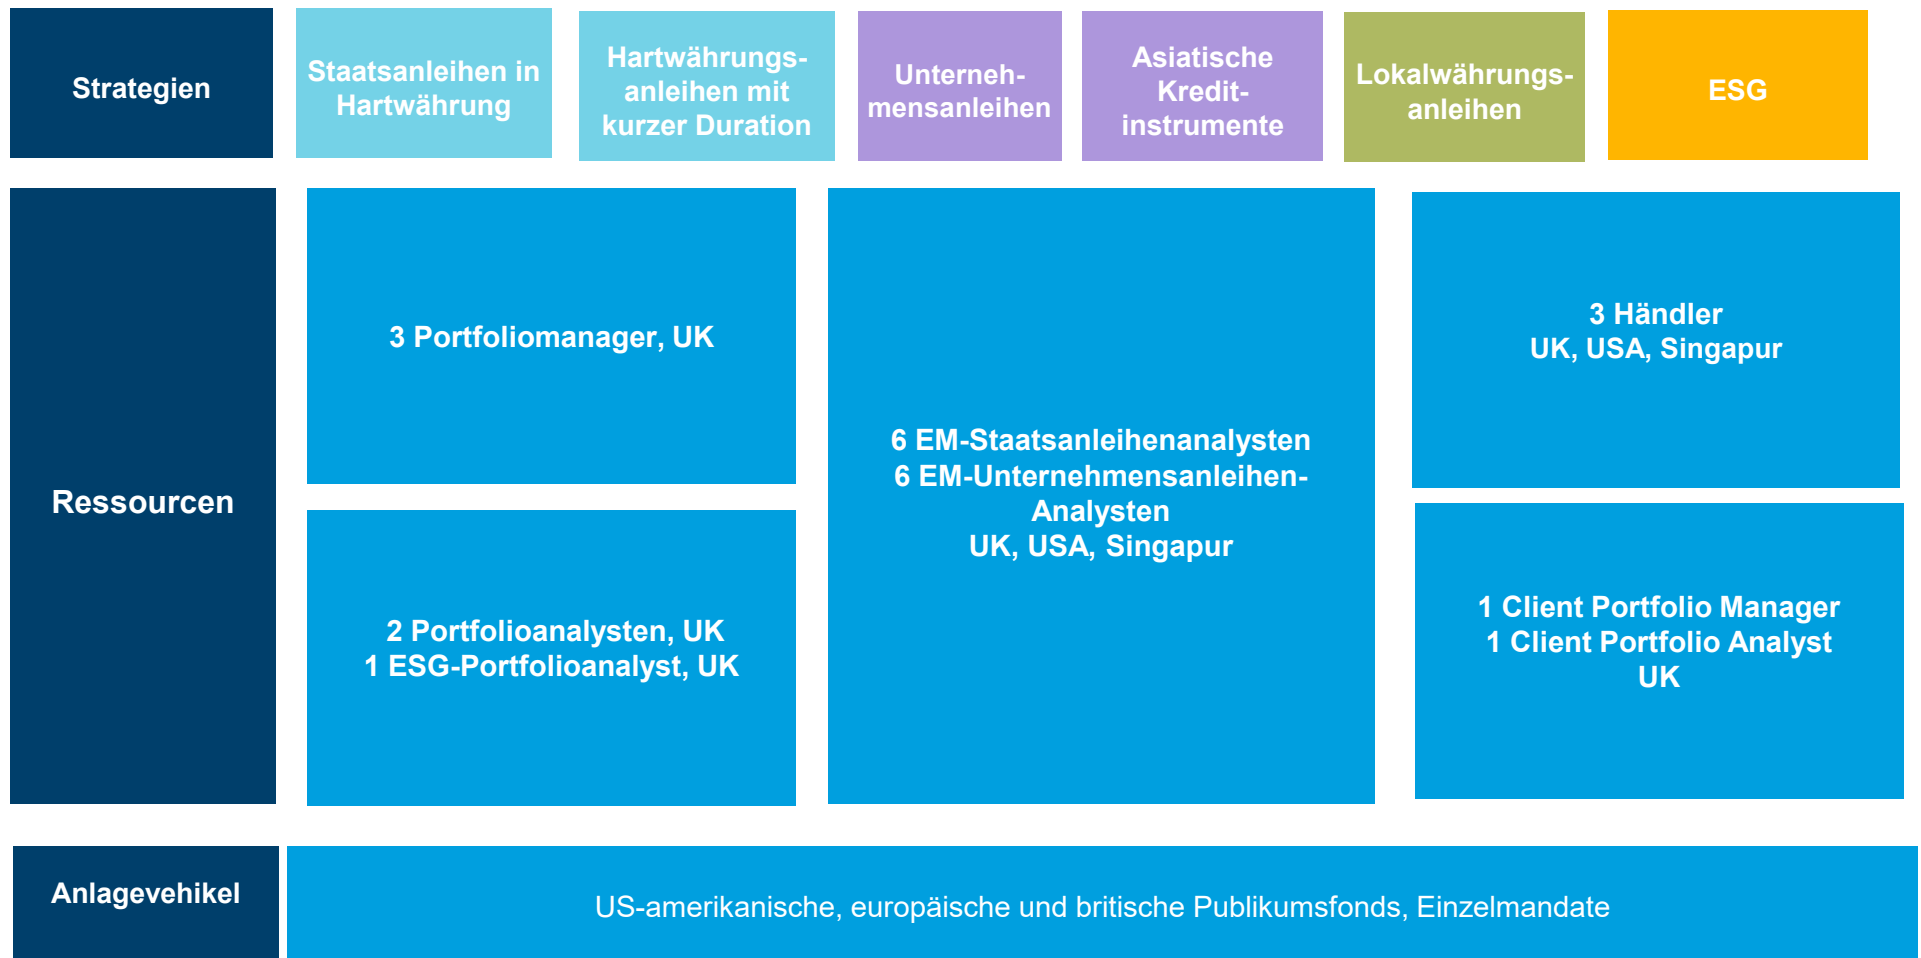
Strategien

Staatsanleihen in Hartwährung

Hartwährungsanleihen mit kurzer Duration

Unternehmensanleihen

Asiatische Kreditinstrumente

Lokalwährungsanleihen

ESG

Ressourcen

3 Portfoliomanager, UK

2 Portfolioanalysten, UK
1 ESG-Portfolioanalyst, UK

6 EM-Staatsanleihenanalysten
6 EM-Unternehmensanleihen-Analysten
UK, USA, Singapur

3 Händler
UK, USA, Singapur

1 Client Portfolio Manager
1 Client Portfolio Analyst
UK

Anlagevehikel

US-amerikanische, europäische und britische Publikumsfonds, Einzelmandate